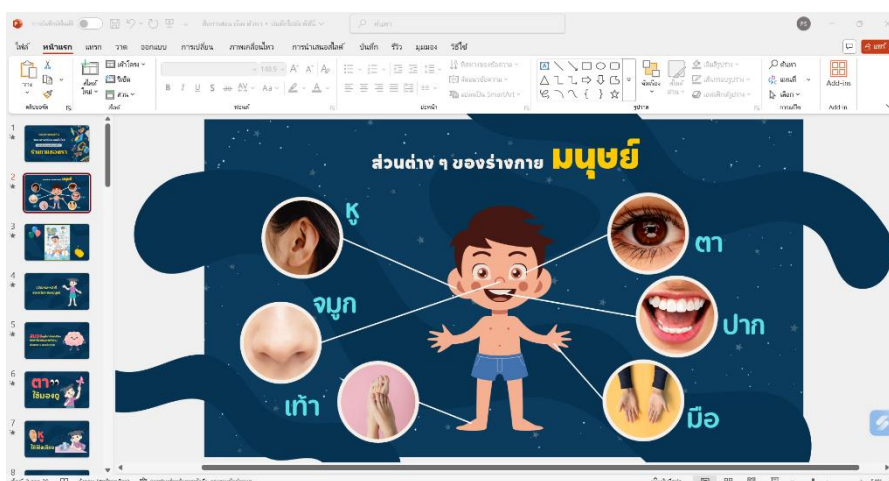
ไฟล์ หน้าแรก แทรก วาด ออกแบบ การเปลี่ยน ภาพเคลื่อนไหว การนำเสนอสไลด์ บันทึก รีวิว มุมมอง วิธีใช้

ค้นหา

คลิปบอร์ด ภาพนิ่ง ฟอนต์ ย่อหน้า รูปวาด การแก้ไข Add-ins

1
2
3
4
5
6
7
8

ส่วนต่าง ๆ ของร่างกาย มนุษย์

หู

ตา

จมูก

ปาก

เท้า

มือ